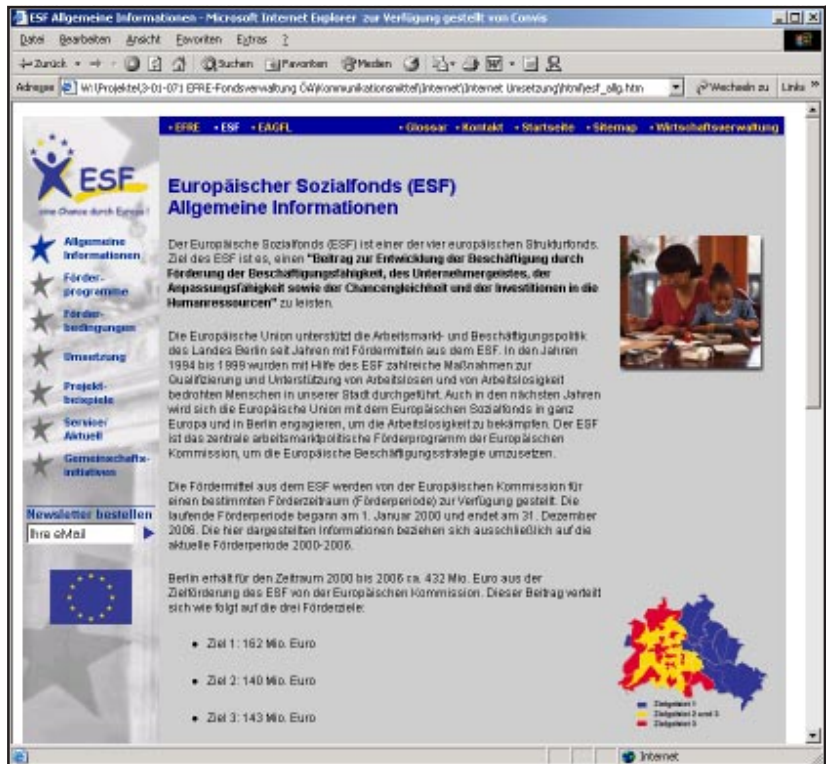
ESF Allgemeine Informationen - Microsoft Internet Explorer zur Verfügung gestellt von Convis

Datei Bearbeiten Ansicht Favoriten Extras ?

Zurück Suchen Favoriten Medien

Adresse W:\Projekte\3-01-071 EFRE-Fondsverwaltung ÖA\Kommunikationsmittel\Internet\Internet Umsetzung\html\esf_allg.htm Wechseln zu Links »

• EFRE • ESF • EAGFL • Glossar • Kontakt • Startseite • Sitemap • Wirtschaftsverwaltung

ESF

eine Chance durch Europa!

Allgemeine Informationen

Förderprogramme

Förderbedingungen

Umsetzung

Projektbeispiele

Service/ Aktuell

Gemeinschaftsinitiativen

Newsletter bestellen

Ihre eMail

Europäischer Sozialfonds (ESF)
Allgemeine Informationen

Der Europäische Sozialfonds (ESF) ist einer der vier europäischen Strukturfonds. Ziel des ESF ist es, einen "Beitrag zur Entwicklung der Beschäftigung durch Förderung der Beschäftigungsfähigkeit, des Unternehmergeistes, der Anpassungsfähigkeit sowie der Chancengleichheit und der Investitionen in die Humanressourcen" zu leisten.

Die Europäische Union unterstützt die Arbeitsmarkt- und Beschäftigungspolitik des Landes Berlin seit Jahren mit Fördermitteln aus dem ESF. In den Jahren 1994 bis 1999 wurden mit Hilfe des ESF zahlreiche Maßnahmen zur Qualifizierung und Unterstützung von Arbeitslosen und von Arbeitslosigkeit bedrohten Menschen in unserer Stadt durchgeführt. Auch in den nächsten Jahren wird sich die Europäische Union mit dem Europäischen Sozialfonds in ganz Europa und in Berlin engagieren, um die Arbeitslosigkeit zu bekämpfen. Der ESF ist das zentrale arbeitsmarktpolitische Förderprogramm der Europäischen Kommission, um die Europäische Beschäftigungsstrategie umzusetzen.

Die Fördermittel aus dem ESF werden von der Europäischen Kommission für einen bestimmten Förderzeitraum (Förderperiode) zur Verfügung gestellt. Die laufende Förderperiode begann am 1. Januar 2000 und endet am 31. Dezember 2006. Die hier dargestellten Informationen beziehen sich ausschließlich auf die aktuelle Förderperiode 2000-2006.

Berlin erhält für den Zeitraum 2000 bis 2006 ca. 432 Mio. Euro aus der Zielförderung des ESF von der Europäischen Kommission. Dieser Betrag verteilt sich wie folgt auf die drei Förderziele:

• Ziel 1: 162 Mio. Euro

• Ziel 2: 140 Mio. Euro

• Ziel 3: 143 Mio. Euro

Zielgebiet 1
Zielgebiet 2 und 3
Zielgebiet 3

Internet